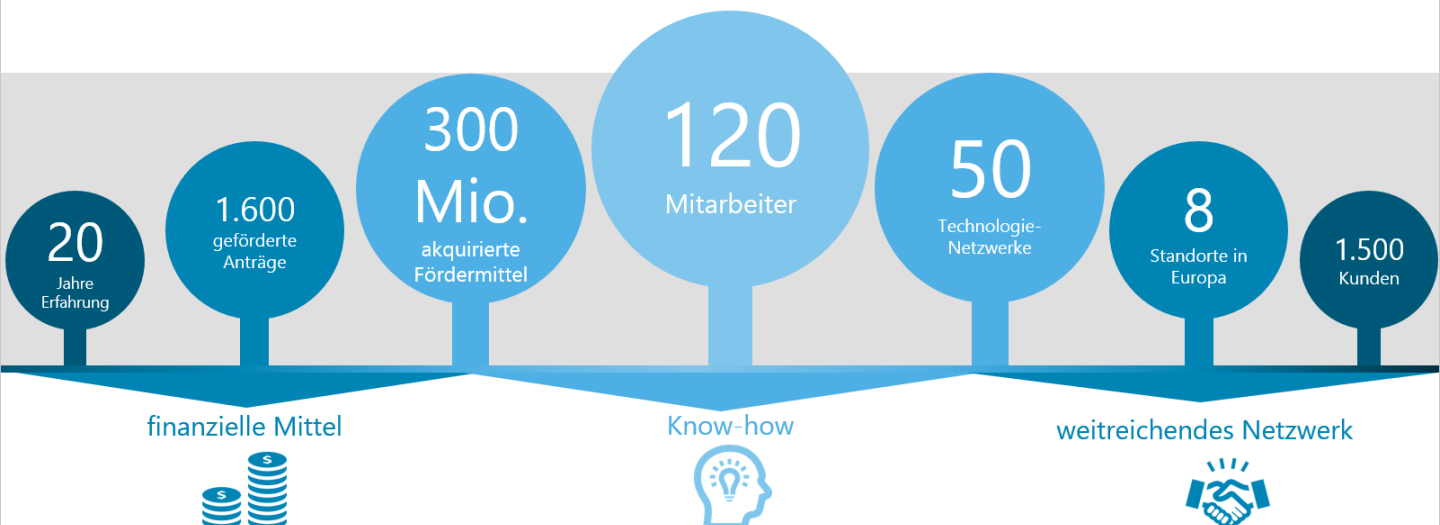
20
Jahre
Erfahrung

1.600
geförderte
Anträge

300
Mio.
akquirierte
Fördermittel

120
Mitarbeiter

50
Technologie-
Netzwerke

8
Standorte in
Europa

1.500
Kunden

finanzielle Mittel

Know-how

weitreichendes Netzwerk

$